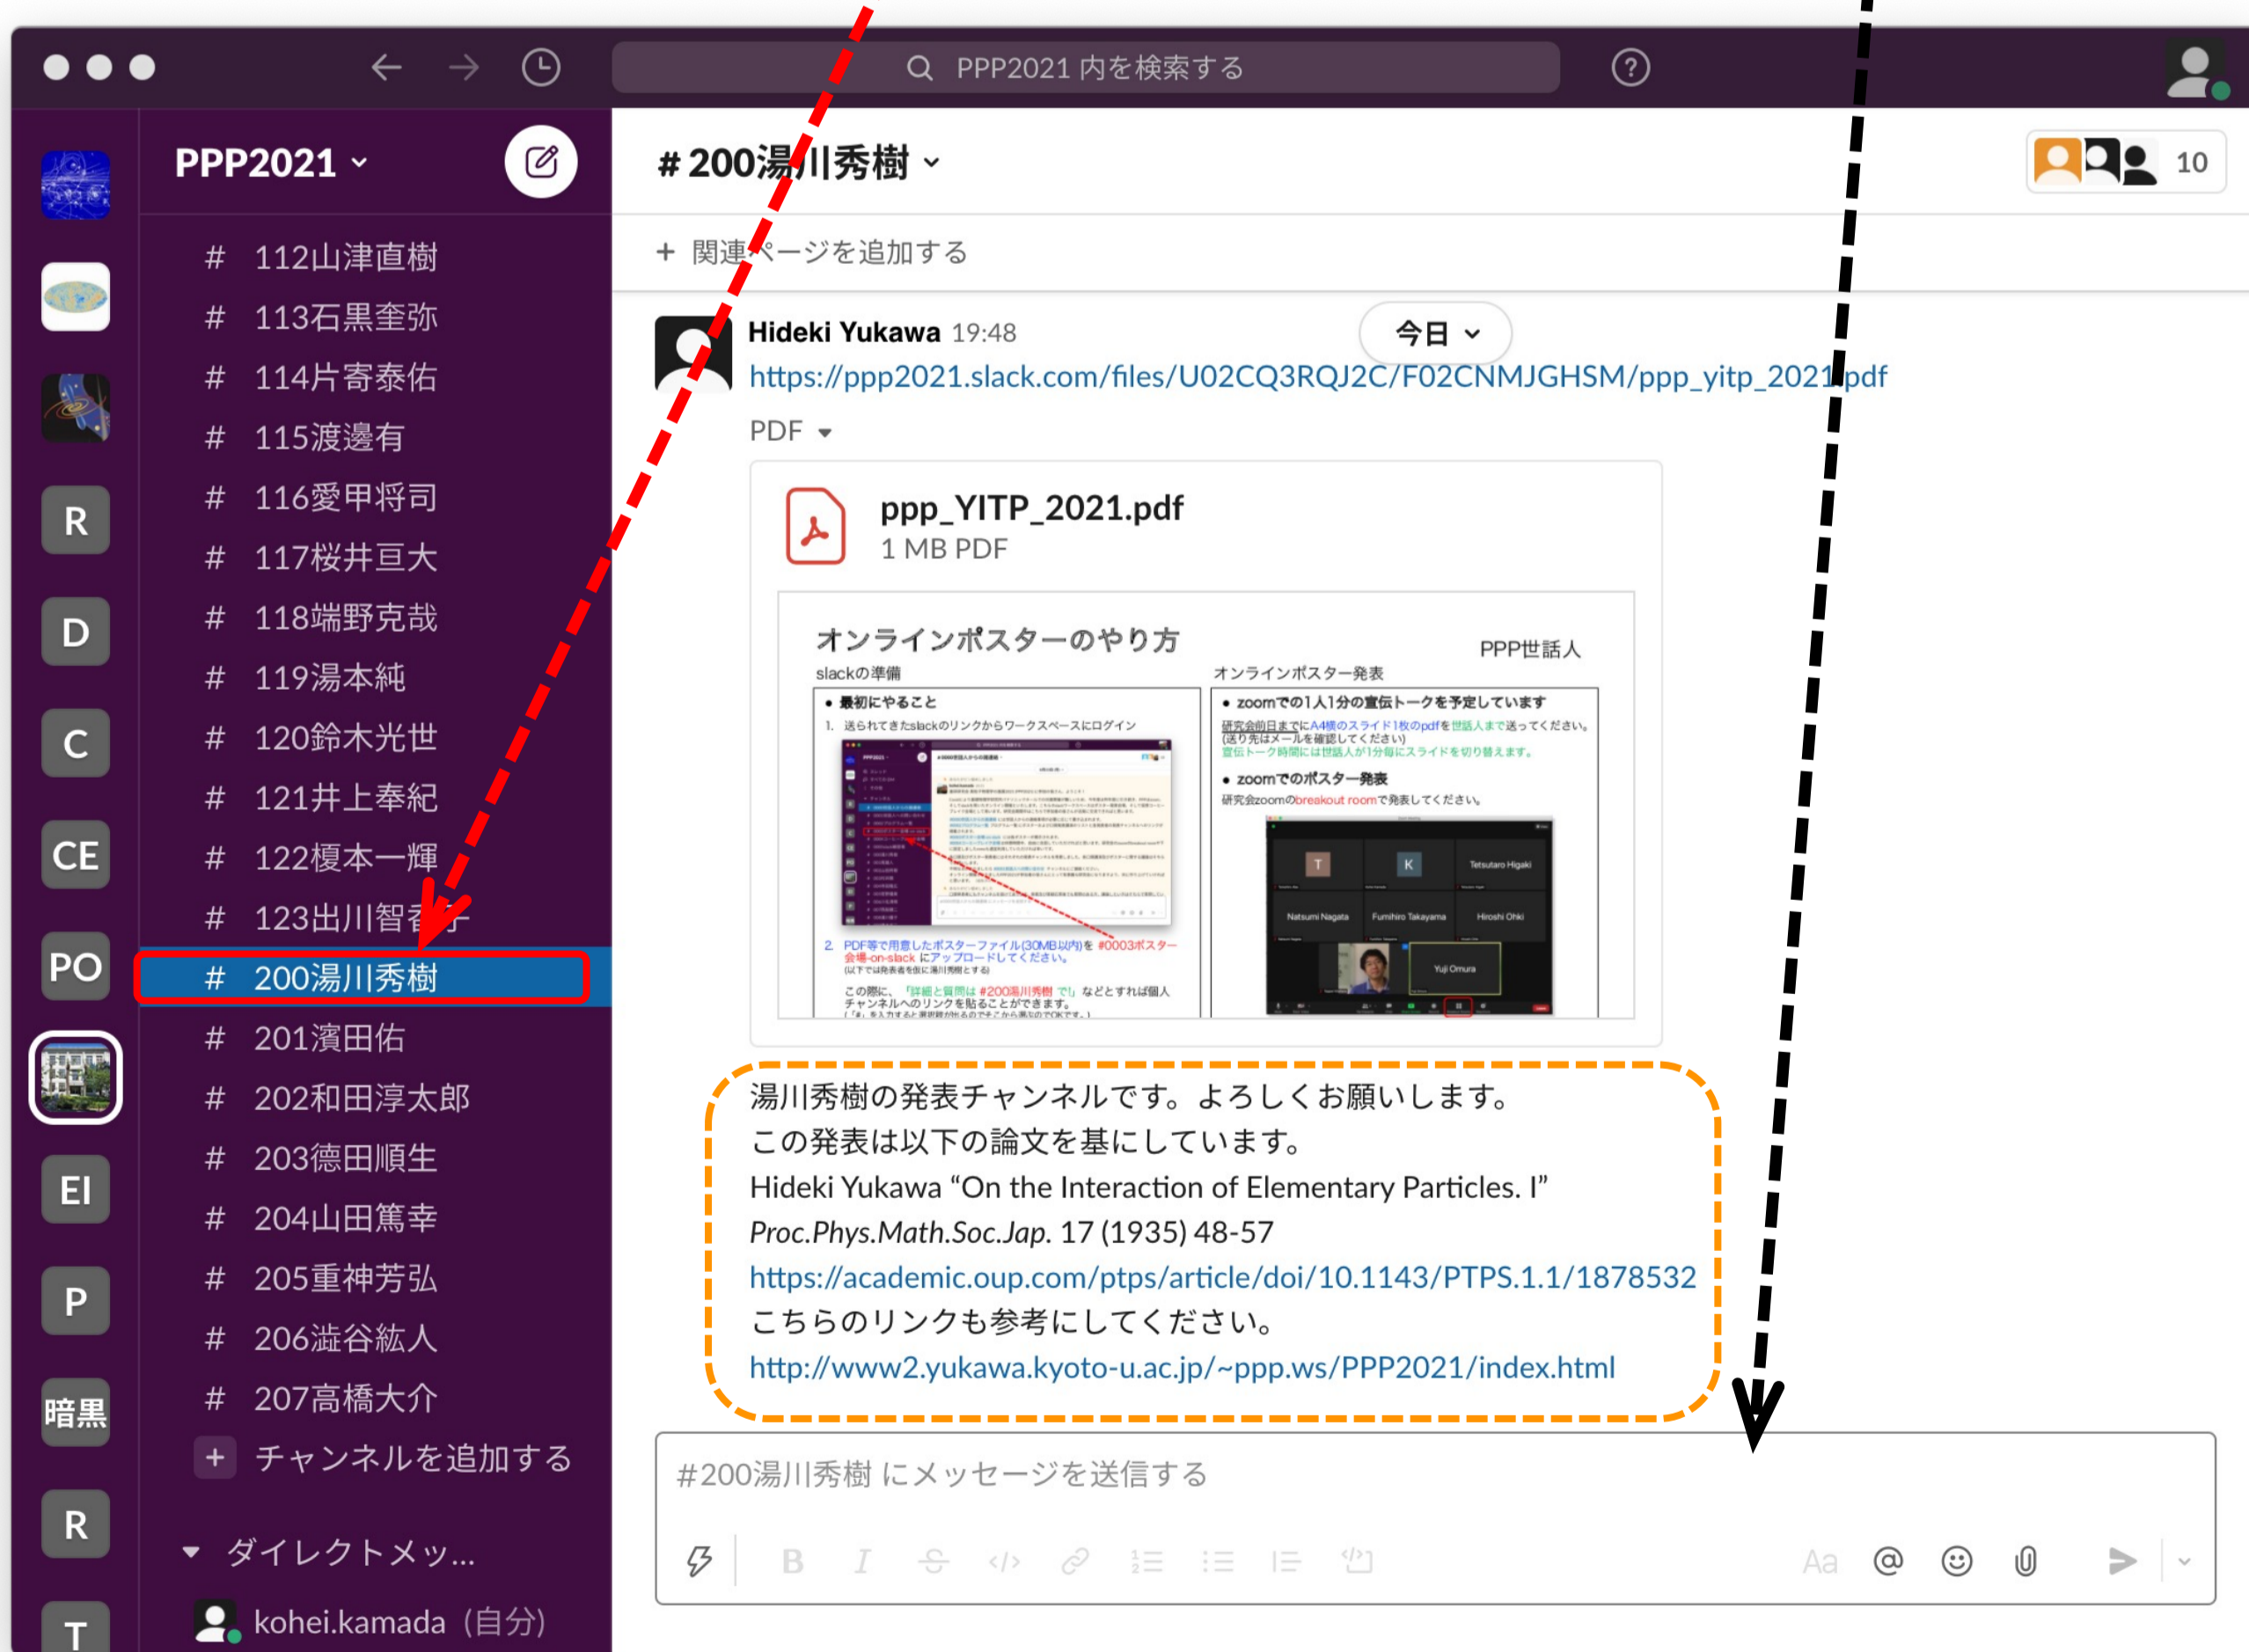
PPP2021 内を検索する

R
D
C
CE
PO
EI
P
暗黒
R
T

PPP2021

# 112山津直樹
# 113石黒奎弥
# 114片寄泰佑
# 115渡邊有
# 116愛甲将司
# 117桜井亘大
# 118端野克哉
# 119湯本純
# 120鈴木光世
# 121井上奉紀
# 122榎本一輝
# 123出川智香子
# 200湯川秀樹
# 201濱田佑
# 202和田淳太郎
# 203德田順生
# 204山田篤幸
# 205重神芳弘
# 206澁谷紘人
# 207高橋大介
+ チャンネルを追加する

ダイレクトメッ...
kohei.kamada（自分）

# 200湯川秀樹

10

+ 関連ページを追加する

Hideki Yukawa 19:48
今日
https://ppp2021.slack.com/files/U02CQ3RQJ2C/F02CNMJGHSM/ppp_yitp_2021.pdf

PDF

ppp_YITP_2021.pdf
1 MB PDF

オンラインポスターのやり方
PPP世話人
slackの準備
• 最初にやること
1. 送られてきたslackのリンクからワークスペースにログイン
2. PDF等で用意したポスターファイル(30MB以内)を #0003ポスター会場-on-slack にアップロードしてください。
この際に、「詳細と質問は #200湯川秀樹 で!」などとすれば個人チャンネルへのリンクを貼ることができます。
オンラインポスター発表
• zoomでの1人1分の宣伝トークを予定しています
研究会前日までにA4横のスライド1枚のpdfを世話人まで送ってください。
(送り先はメールを確認してください)
宣伝トーク時間には世話人が1分毎にスライドを切り替えます。
• zoomでのポスター発表
研究会zoomのbreakout roomで発表してください。
T K Tetsutaro Higaki
Natsumi Nagata Fumihiro Takayama Hiroshi Ohki
Yuji Omura

湯川秀樹の発表チャンネルです。よろしくお願いします。
この発表は以下の論文を基にしています。
Hideki Yukawa “On the Interaction of Elementary Particles. I”
Proc.Phys.Math.Soc.Jap. 17 (1935) 48-57
https://academic.oup.com/ptps/article/doi/10.1143/PTPS.1.1/1878532
こちらのリンクも参考にしてください。
http://www2.yukawa.kyoto-u.ac.jp/~ppp.ws/PPP2021/index.html

#200湯川秀樹 にメッセージを送信する
B I Aa @